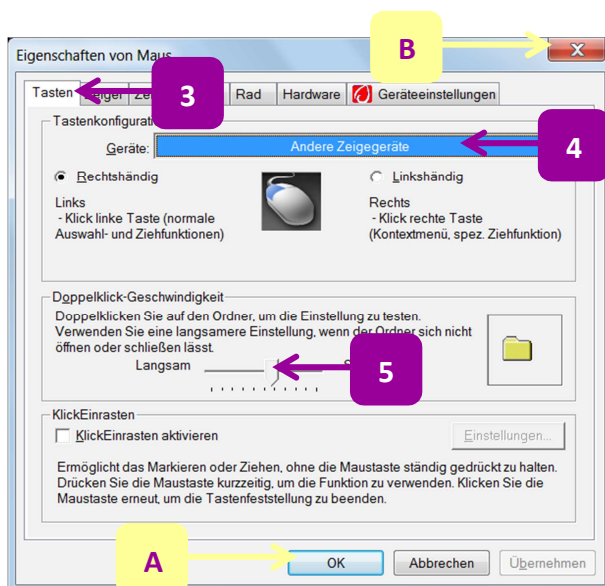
Eigenschaften von Maus

B

Tasten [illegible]eiger Ze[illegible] Rad Hardware Geräteeinstellungen

3

Tastenkonfigurati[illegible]

Geräte: Andere Zeigegeräte

4

Rechtshändig

Linkshändig

Links
- Klick linke Taste (normale Auswahl- und Ziehfunktionen)

Rechts
- Klick rechte Taste (Kontextmenü, spez. Ziehfunktion)

Doppelklick-Geschwindigkeit

Doppelklicken Sie auf den Ordner, um die Einstellung zu testen. Verwenden Sie eine langsamere Einstellung, wenn der Ordner sich nicht öffnen oder schließen lässt.

Langsam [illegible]

5

KlickEinrasten

KlickEinrasten aktivieren

Einstellungen...

Ermöglicht das Markieren oder Ziehen, ohne die Maustaste ständig gedrückt zu halten. Drücken Sie die Maustaste kurzzeitig, um die Funktion zu verwenden. Klicken Sie die Maustaste erneut, um die Tastenfeststellung zu beenden.

A

OK

Abbrechen

Übernehmen